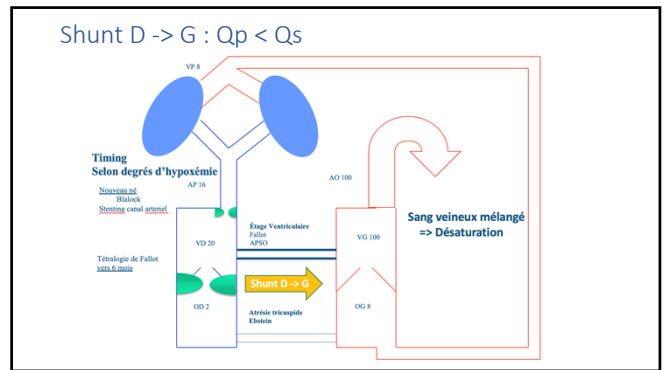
Shunt D -> G : Qp < Qs

VP 8

Timing
Selon degrés d'hypoxémie

AP 16

Nouveau né
Blalock
Stenting canal arteriel

AO 100

Sang veineux mélangé
=> Désaturation

VD 20

Étage Ventriculaire
Fallot
APSO

VG 100

Tétralogie de Fallot
vers 6 mois

Shunt D -> G

OD 2

OG 8

Atrésie tricuspide
Ebstein